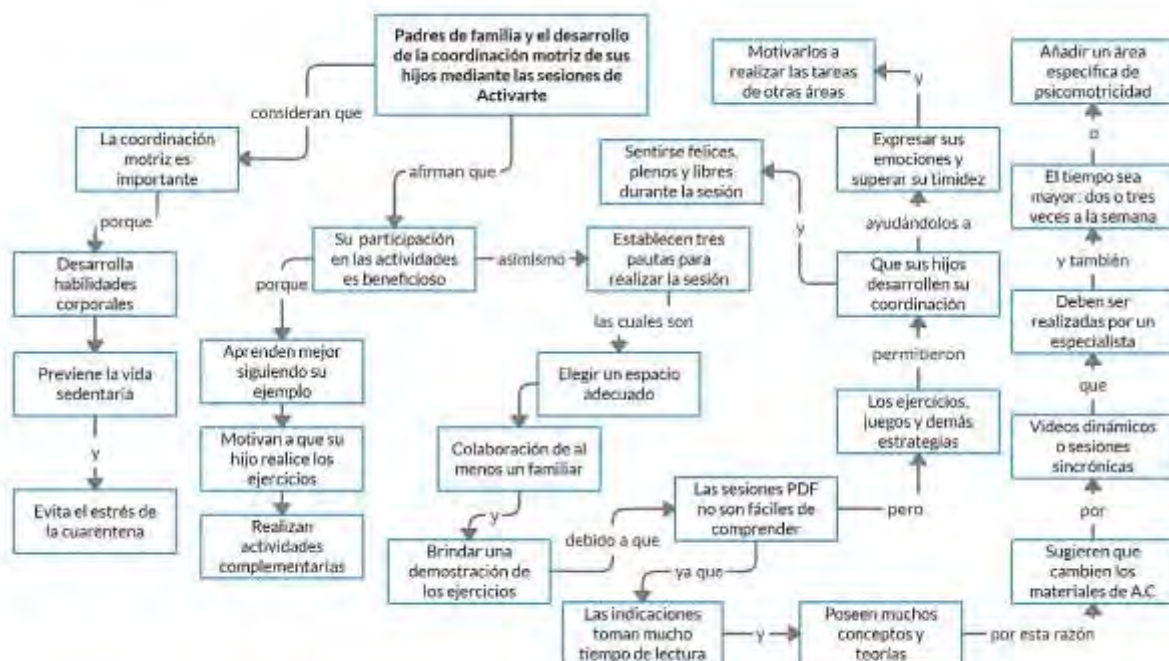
Padres de familia y el desarrollo de la coordinación motriz de sus hijos mediante las sesiones de Activarte

consideran que

La coordinación motriz es importante

porque

Desarrolla habilidades corporales

Previene la vida sedentaria

y

Evita el estrés de la cuarentena

afirman que

Su participación en las actividades es beneficioso

porque

Aprenden mejor siguiendo su ejemplo

Motivan a que su hijo realice los ejercicios

Realizan actividades complementarias

asimismo

Establecen tres pautas para realizar la sesión

las cuales son

Elegir un espacio adecuado

Colaboración de al menos un familiar

y

Brindar una demostración de los ejercicios

debido a que

Las sesiones PDF no son fáciles de comprender

ya que

Las indicaciones toman mucho tiempo de lectura

y

Poseen muchos conceptos y teorías

por esta razón

pero

Los ejercicios, juegos y demás estrategias

permitieron

Que sus hijos desarrollen su coordinación

y

Sentirse felices, plenos y libres durante la sesión

ayudándolos a

Expresar sus emociones y superar su timidez

y

Motivarlos a realizar las tareas de otras áreas

Sugieren que cambien los materiales de A.C

por

Videos dinámicos o sesiones sincrónicas

que

Deben ser realizadas por un especialista

y también

El tiempo sea mayor: dos o tres veces a la semana

o

Añadir un área especifica de psicomotricidad